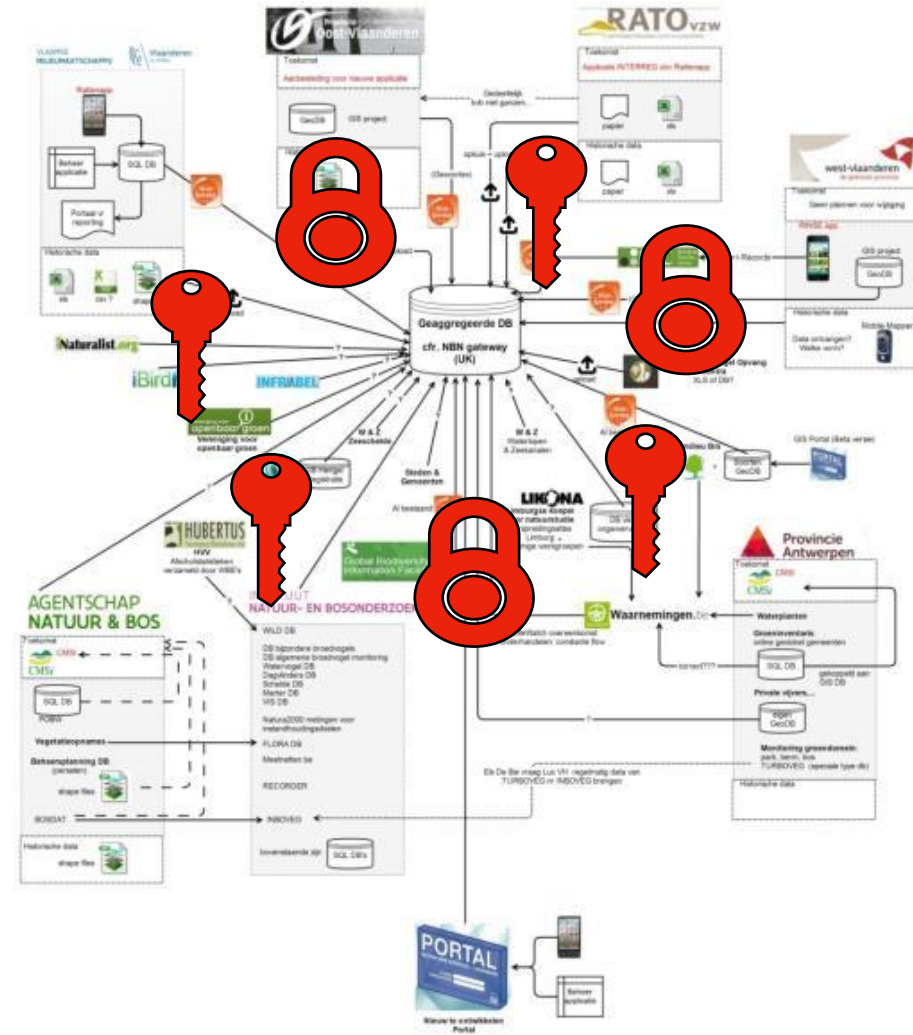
VLAAMSE MILIEUMAATSCHAPPIJ

Vlaanderen

Rattenapp

Beheer applicatie

SQL DB

Portaal + reporting

Historische data

xls

csv ?

Oost-Vlaanderen

Toekomst

Aanbesteding voor nieuwe applicatie

GeoDB

GIS project

RATO vzw

Toekomst

Applicatie INTERREG o/v Rattenapp

Gedeeltelijk bulk met gevangen...

upload

papier

xls

Historische data

papier

xls

(Geoportal)

west-vlaanderen

Toekomst

Geen plannen voor wijziging

RINSE app

GIS project

GeoDB

Records

Historische data

Data ontvangen? Welke vorm?

Mobile Mapper

Naturalist.org

iBird

INFRABEL

Geaggregeerde DB

cfr. NBN gateway (UK)

upload

XLS of DB?

Vereniging voor openbaar groen

W & Z Zeeschelde

W & Z Waterlopen & Zeekanalen

Steden & Gemeenten

Al bestaand

GIS Portal (Beta versie)

PORTAL

LIKONA

Limburgse Koepel voor natuurstudie

Limburg

DB vangsten

AI bestaand

HUBERTUS

HVV

Afschotstatistieken verzameld door WBE's

Global Biodiversity Information Facility

INSTITUUT NATUUR- EN BOSONDERZOEK

Provincie Antwerpen

Toekomst

CMSi

AGENTSCHAP NATUUR & BOS

Toekomst

CMSi

SQL DB

POBIS

Vegetatieopnames

Beheersplanning DB (percelen)

shape files

BOSDAT

Historische data

shape files

WILD DB

DB bijzondere broedvogels
DB algemene broedvogel monitoring
Watervogel DB
Dagvlinders DB
Schelde DB
Marter DB
VIS DB

Natura2000 metingen voor instandhoudingsdoelen

FLORA DB

Meetnetten.be

RECORDER

INBOVEG

bovenstaande zijn SQL DB's

Waarnemingen.be

Waterplanten

Groeninventaris

SQL DB

gekoppeld aan GIS DB

Private vijvers...

eigen GeoDB

Monitoring groendomein: park, berm, bos TURBOVEG

Historische data

Els De Bie vraagt Luc VH regelmatig data van TURBOVEG in INBOVEG brengen

PORTAL

Nieuw te ontwikkelen Portal

Beheer applicatie